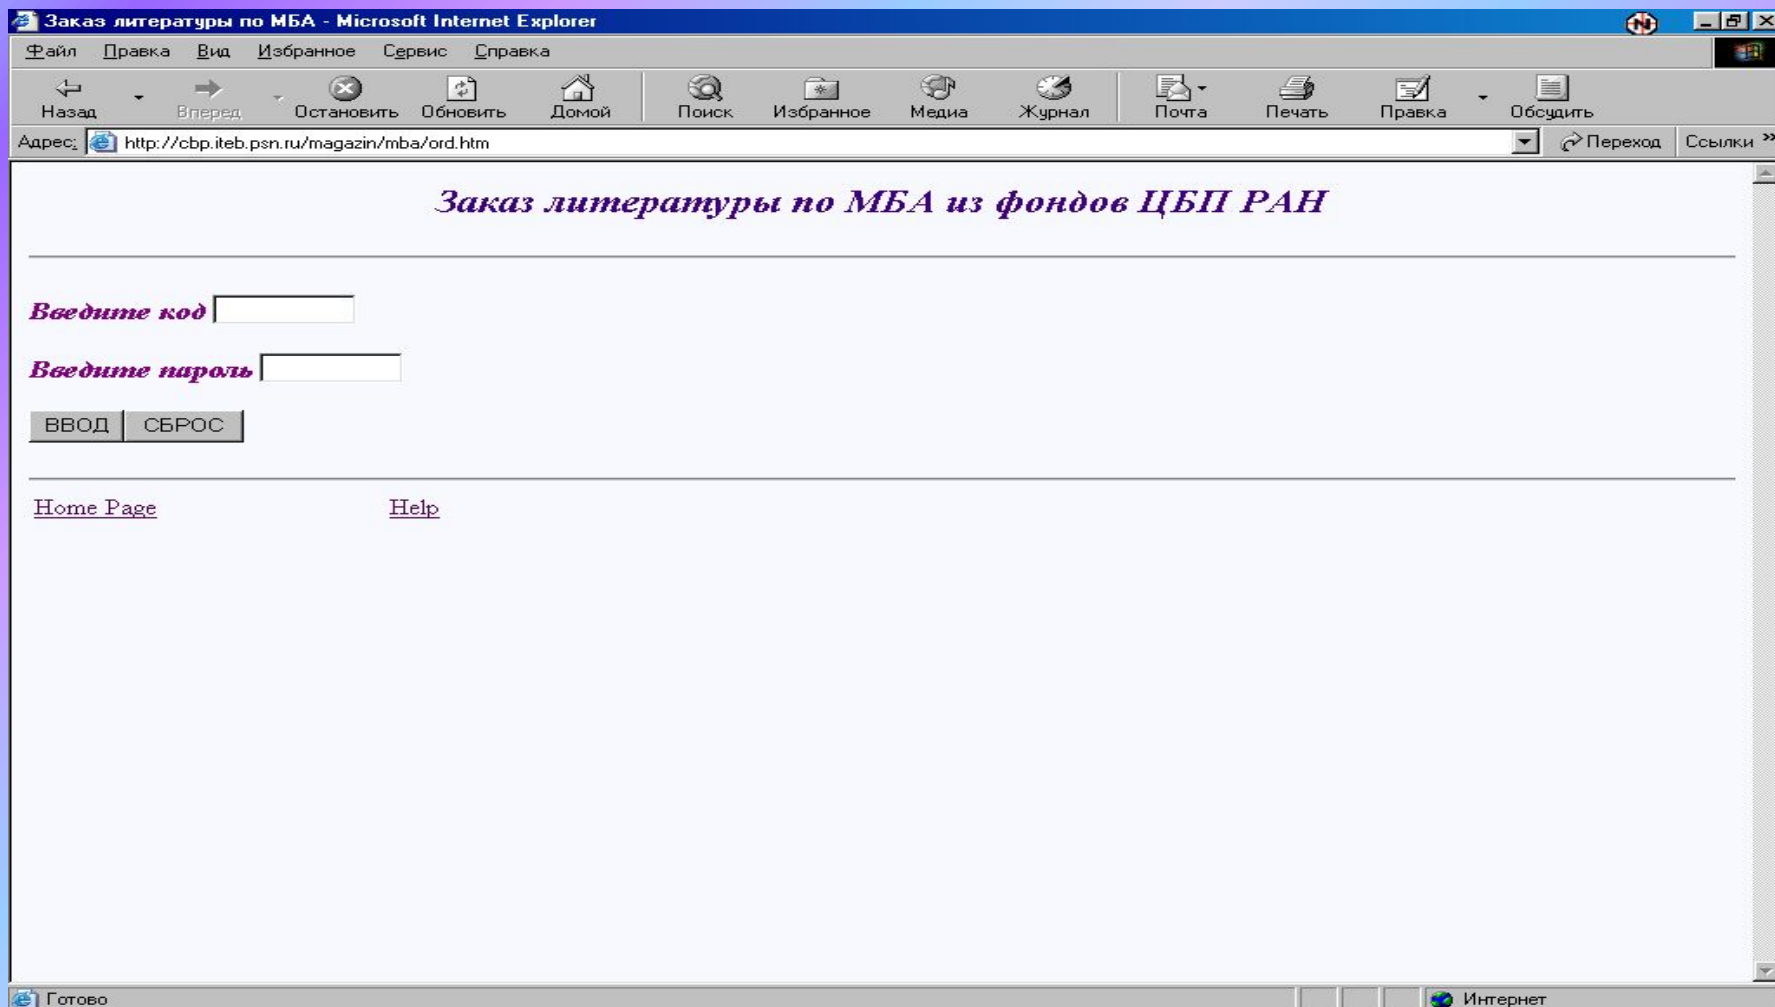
Заказ литературы по МБА - Microsoft Internet Explorer

Файл Правка Вид Избранное Сервис Справка

Назад Вперед Остановить Обновить Домой Поиск Избранное Медиа Журнал Почта Печать Правка Обсудить

Адрес: http://cbp.iteb.psn.ru/magazin/mba/ord.htm Переход Ссылки »

Заказ литературы по МБА из фондов ЦБП РАН

Введите код

Введите пароль

ВВОД СБРОС

Home Page Help

Готово Интернет